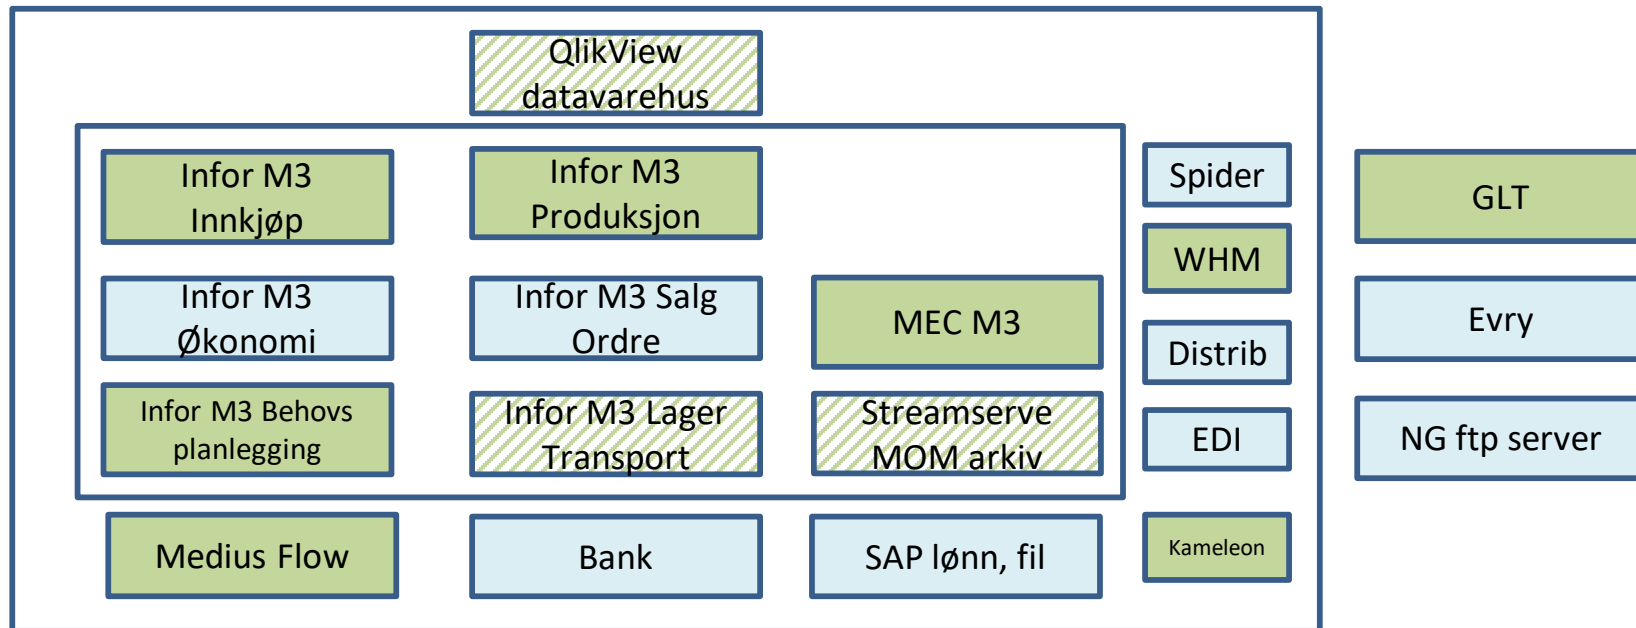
QlikView datavarehus

Infor M3 Innkjøp

Infor M3 Produksjon

Infor M3 Økonomi

Infor M3 Salg Ordre

MEC M3

Infor M3 Behovs planlegging

Infor M3 Lager Transport

Streamserve MOM arkiv

Spider

WHM

Distrib

EDI

GLT

Evry

NG ftp server

Medius Flow

Bank

SAP lønn, fil

Kameleon